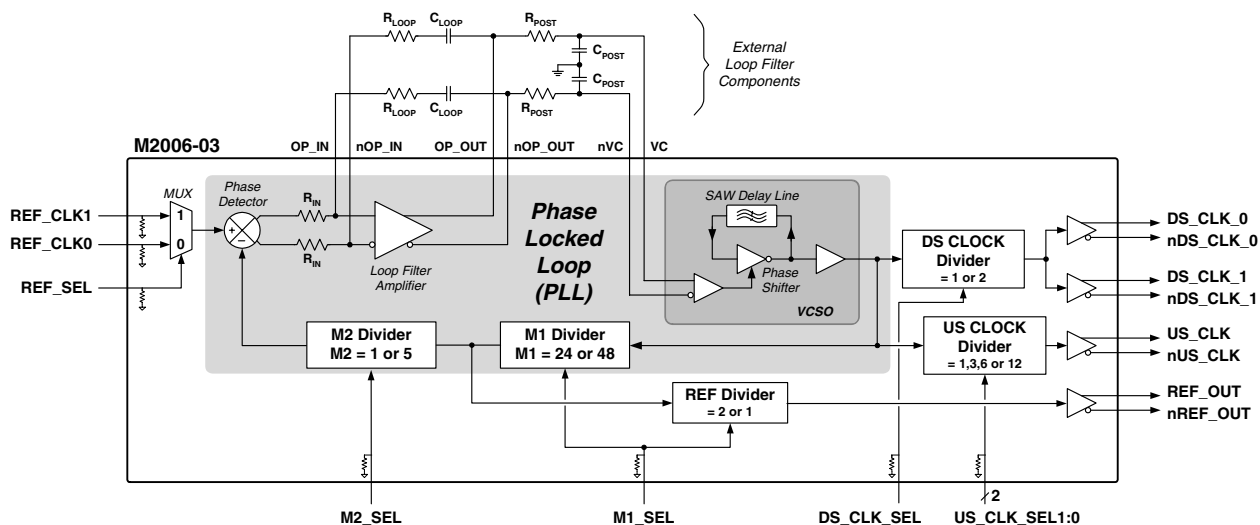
$R_{LOOP}$ $C_{LOOP}$ $R_{POST}$ $C_{POST}$ $C_{POST}$ $R_{LOOP}$ $C_{LOOP}$ $R_{POST}$

External Loop Filter Components

M2006-03

OP_IN nOP_IN OP_OUT nOP_OUT nVC VC

MUX

REF_CLK1 1
REF_CLK0 0
REF_SEL

Phase Detector

+
−

$R_{IN}$
$R_{IN}$

Loop Filter Amplifier

Phase Locked Loop (PLL)

SAW Delay Line

Phase Shifter

VCSO

M2 Divider
M2 = 1 or 5

M1 Divider
M1 = 24 or 48

REF Divider
= 2 or 1

DS CLOCK Divider
= 1 or 2

US CLOCK Divider
= 1,3,6 or 12

DS_CLK_0
nDS_CLK_0
DS_CLK_1
nDS_CLK_1
US_CLK
nUS_CLK
REF_OUT
nREF_OUT

2

M2_SEL M1_SEL DS_CLK_SEL US_CLK_SEL1:0